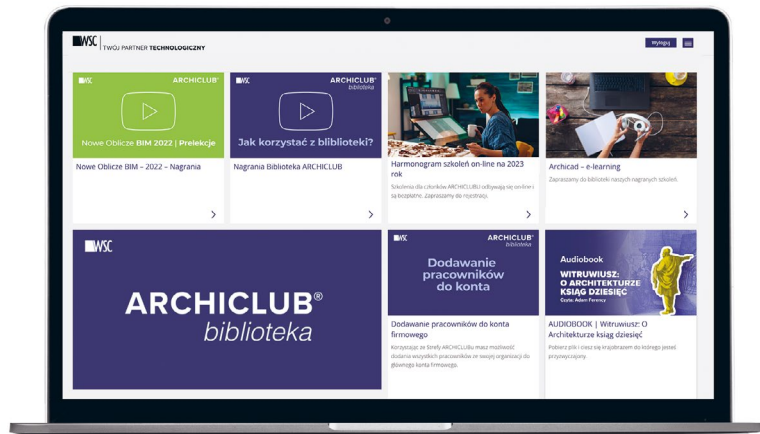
WSC | TWÓJ PARTNER TECHNOLOGICZNY

Wyloguj

WSC ARCHICLUB®

Nowe Oblicze BIM 2022 | Prelekcje

Nowe Oblicze BIM – 2022 – Nagrania

ARCHICLUB® biblioteka

Jak korzystać z biblioteki?

Nagrania Biblioteka ARCHICLUB

Harmonogram szkoleń on-line na 2023 rok

Szkolenia dla członków ARCHICLUBU odbywają się online i są bezpłatne. Zapraszamy do rejestracji.

Archicad – e-learning

Zapraszamy do biblioteki naszych nagranych szkoleń.

WSC

ARCHICLUB® biblioteka

WSC ARCHICLUB® biblioteka

Dodawanie pracowników do konta

Dodawanie pracowników do konta firmowego

Korzystając ze Strefy ARCHICLUBu masz możliwość dodania wszystkich pracowników ze swojej organizacji do głównego konta firmowego.

Audiobook

WITRUWIUSZ: O ARCHITEKTURZE KSIĄG DZIESIĘĆ

Czyta: Adam Ferency

AUDIOBOOK | Witruwiusz: O Architekturze ksiąg dziesięć

Pobierz plik i ciesz się przyjemnością do którego jesteś przyzwyczajony.